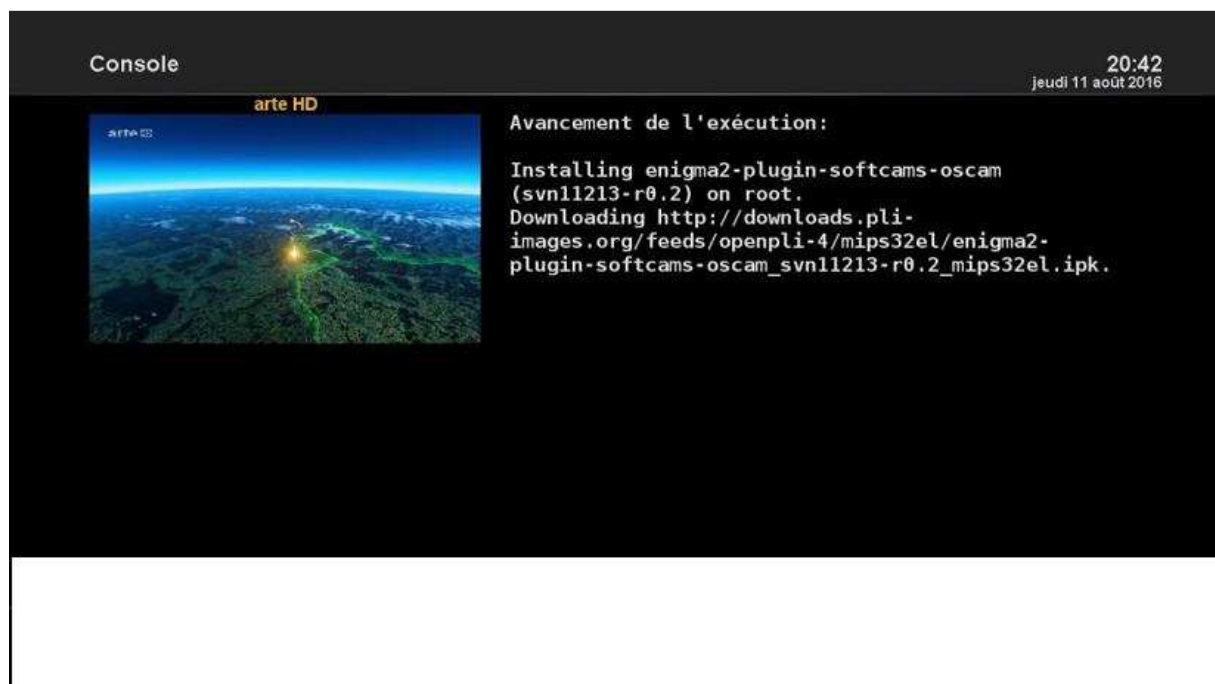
Console

20:42
jeudi 11 août 2016

arte HD

arte HD

Avancement de l'exécution:

Installing enigma2-plugin-softcams-oscam (svn11213-r0.2) on root.
Downloading http://downloads.pli-images.org/feeds/openpli-4/mips32el/enigma2-plugin-softcams-oscam_svn11213-r0.2_mips32el.ipk.